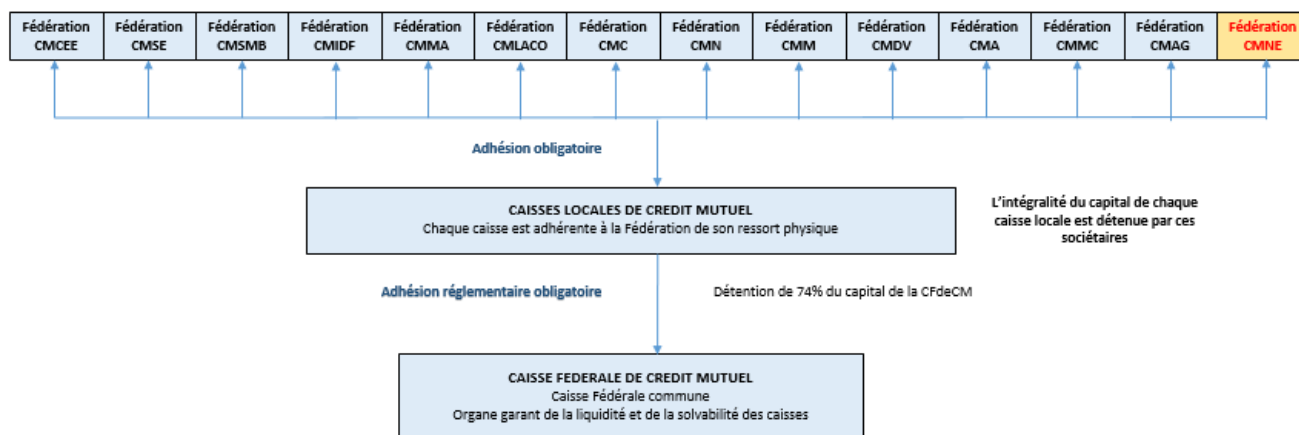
Fédération CMCEE
Fédération CMSE
Fédération CMSMB
Fédération CMIDF
Fédération CMMA
Fédération CMLACO
Fédération CMC
Fédération CMN
Fédération CMM
Fédération CMDV
Fédération CMA
Fédération CMMC
Fédération CMAG
Fédération CMNE

Adhésion obligatoire

CAISSES LOCALES DE CREDIT MUTUEL
Chaque caisse est adhérente à la Fédération de son ressort physique

L'intégralité du capital de chaque caisse locale est détenue par ces sociétaires

Adhésion réglementaire obligatoire

Détention de 74% du capital de la CFdeCM

CAISSE FEDERALE DE CREDIT MUTUEL
Caisse Fédérale commune
Organe garant de la liquidité et de la solvabilité des caisses